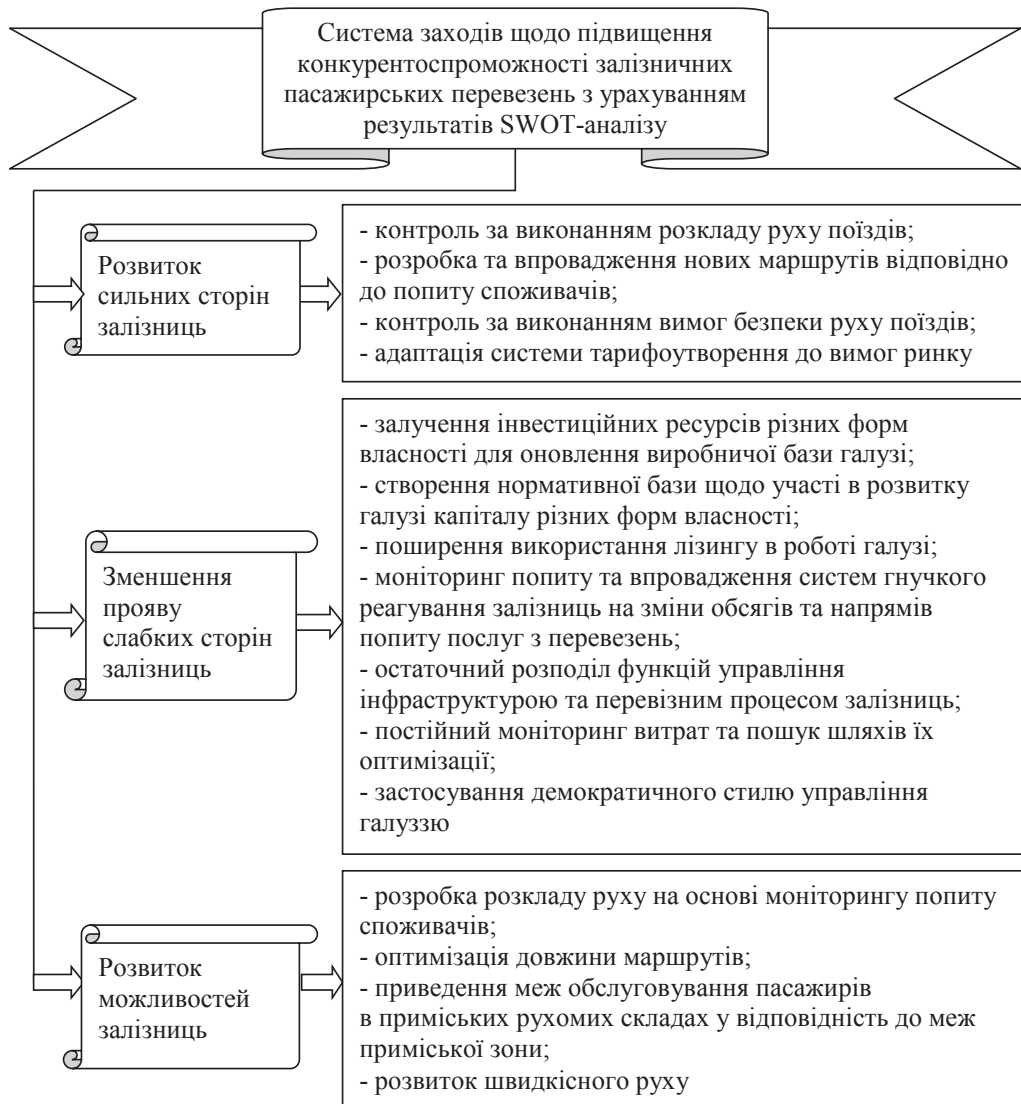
Система заходів щодо підвищення конкурентоспроможності залізничних пасажирських перевезень з урахуванням результатів SWOT-аналізу

Розвиток сильних сторін залізниць

- контроль за виконанням розкладу руху поїздів;
- розробка та впровадження нових маршрутів відповідно до попиту споживачів;
- контроль за виконанням вимог безпеки руху поїздів;
- адаптація системи тарифоутворення до вимог ринку

Зменшення прояву слабких сторін залізниць

- залучення інвестиційних ресурсів різних форм власності для оновлення виробничої бази галузі;
- створення нормативної бази щодо участі в розвитку галузі капіталу різних форм власності;
- поширення використання лізингу в роботі галузі;
- моніторинг попиту та впровадження систем гнучкого реагування залізниць на зміни обсягів та напрямів попиту послуг з перевезень;
- остаточний розподіл функцій управління інфраструктурою та перевізним процесом залізниць;
- постійний моніторинг витрат та пошук шляхів їх оптимізації;
- застосування демократичного стилю управління галуззю

Розвиток можливостей залізниць

- розробка розкладу руху на основі моніторингу попиту споживачів;
- оптимізація довжини маршрутів;
- приведення меж обслуговування пасажирів в приміських рухомих складах у відповідність до меж приміської зони;
- розвиток швидкісного руху